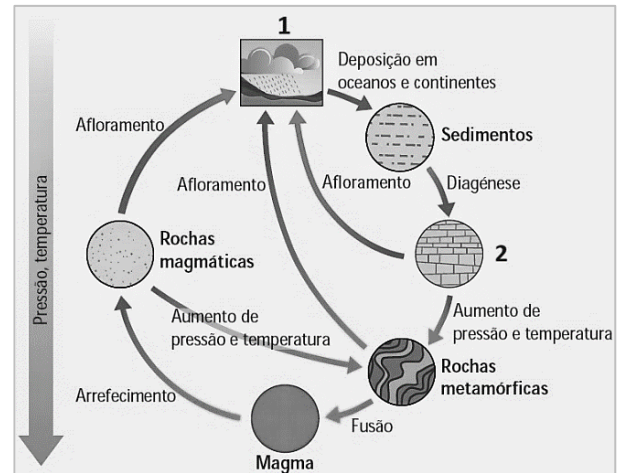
1

Deposição em oceanos e continentes

Sedimentos

Diagénese

2

Afloramento

Afloramento

Afloramento

Rochas magmáticas

Aumento de pressão e temperatura

Aumento de pressão e temperatura

Rochas metamórficas

Arrefecimento

Fusão

Magma

Pressão, temperatura